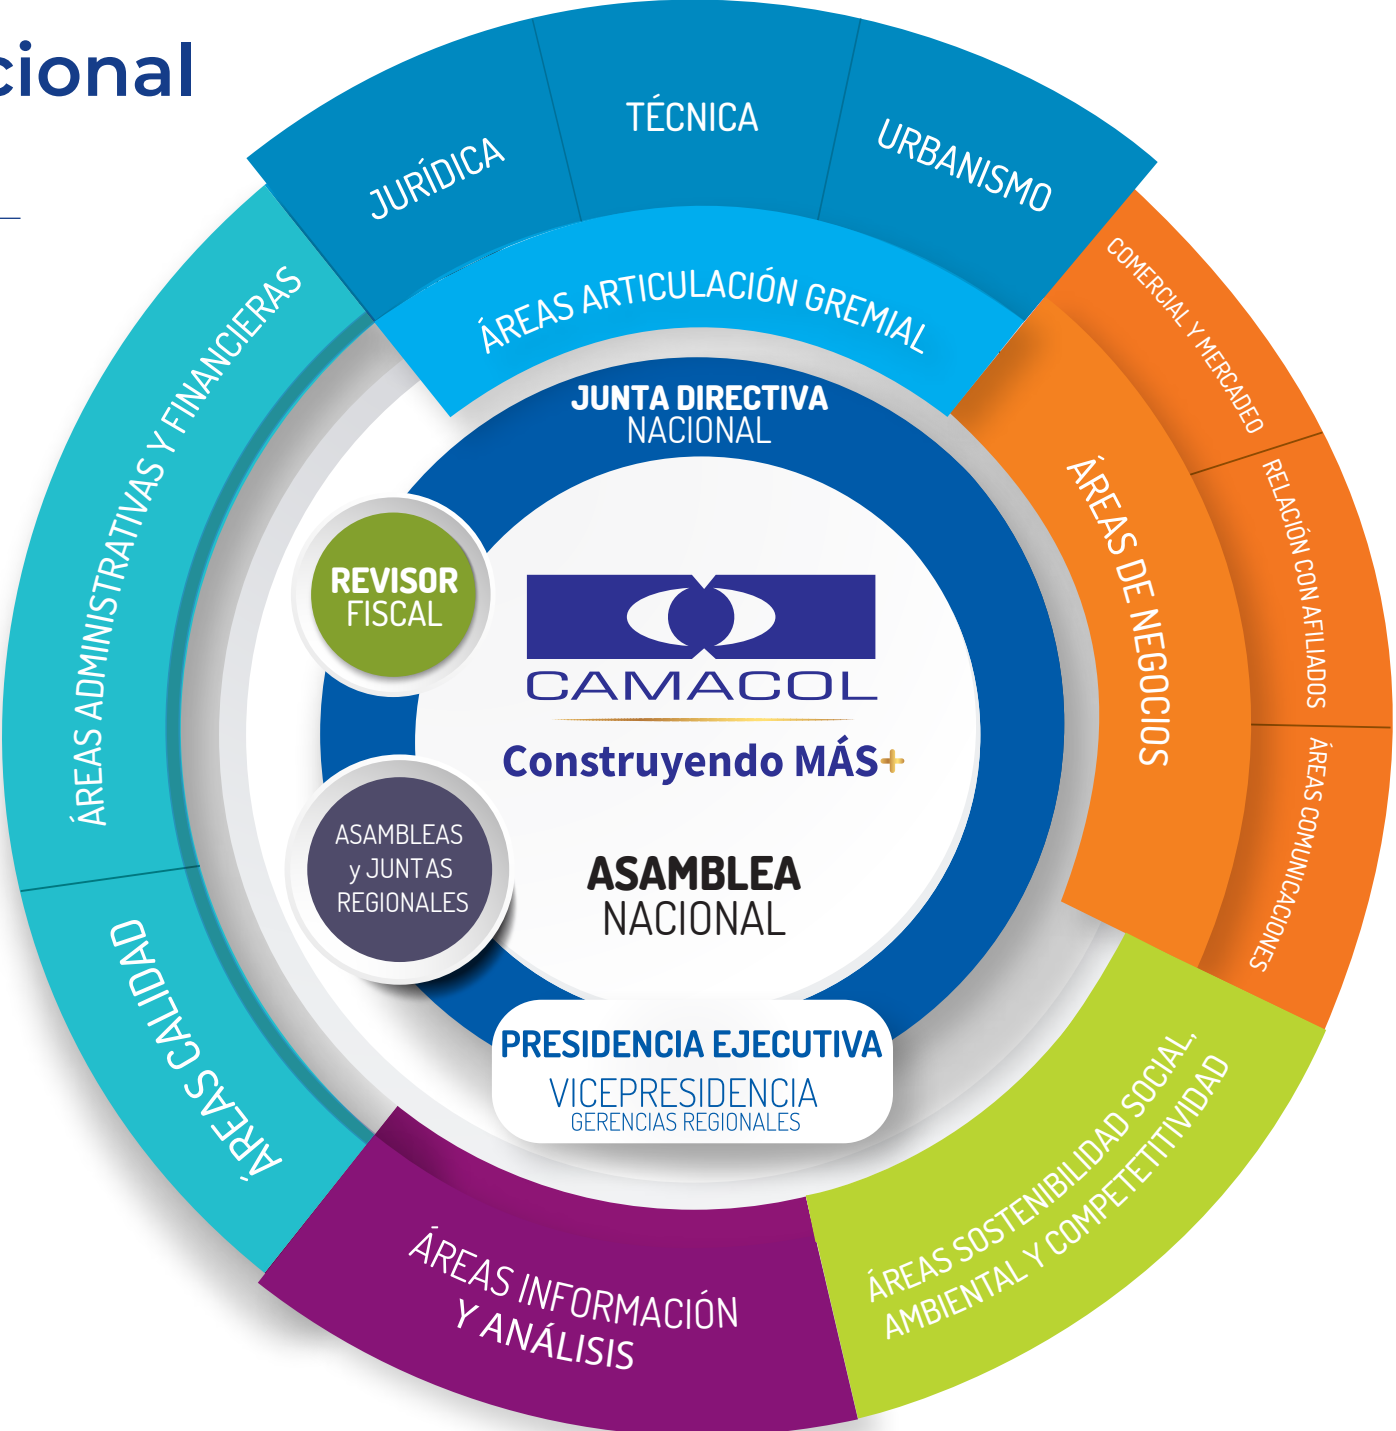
cional

JURÍDICA
TÉCNICA
URBANISMO
ÁREAS ARTICULACIÓN GREMIAL
COMERCIAL Y MERCADEO
RELACIÓN CON AFILIADOS
ÁREAS COMUNICACIONES
ÁREAS DE NEGOCIOS
ÁREAS ADMINISTRATIVAS Y FINANCIERAS
ÁREAS CALIDAD
JUNTA DIRECTIVA NACIONAL
REVISOR FISCAL
CAMACOL
Construyendo MÁS+
ASAMBLEAS y JUNTAS REGIONALES
ASAMBLEA NACIONAL
PRESIDENCIA EJECUTIVA
VICEPRESIDENCIA
GERENCIAS REGIONALES
ÁREAS INFORMACIÓN Y ANÁLISIS
ÁREAS SOSTENIBILIDAD SOCIAL, AMBIENTAL Y COMPETETITIVIDAD